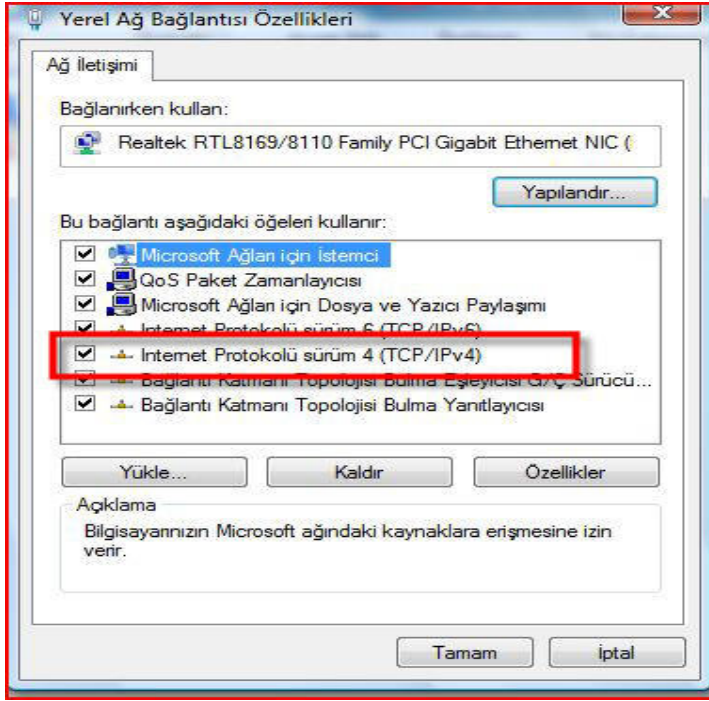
Yerel Ağ Bağlantısı Özellikleri

Ağ İletişimi

Bağlanırken kullan:

Realtek RTL8169/8110 Family PCI Gigabit Ethernet NIC (

Yapılandır...

Bu bağlantı aşağıdaki öğeleri kullanır:

Microsoft Ağları için İstemci
QoS Paket Zamanlayıcısı
Microsoft Ağları için Dosya ve Yazıcı Paylaşımı
Internet Protokolü sürüm 6 (TCP/IPv6)
Internet Protokolü sürüm 4 (TCP/IPv4)
Bağlantı Katmanı Topolojisi Bulma Eşleyicisi G/Ç Sürücü...
Bağlantı Katmanı Topolojisi Bulma Yanıtlayıcısı

Yükle...
Kaldır
Özellikler

Açıklama

Bilgisayarınızın Microsoft ağındaki kaynaklara erişmesine izin verir.

Tamam
İptal